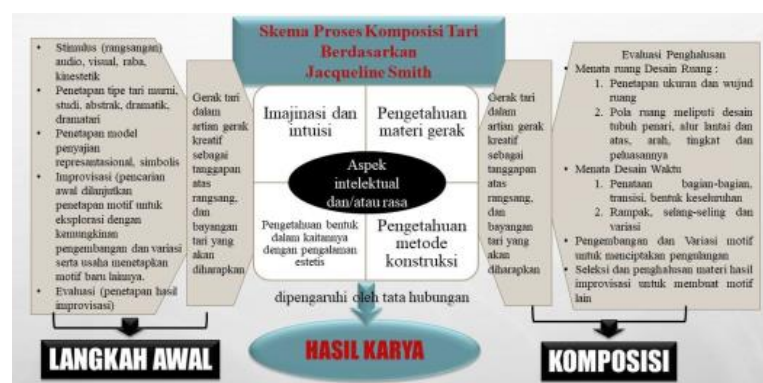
Skema Proses Komposisi Tari Berdasarkan Jacqueline Smith

- Stimulus (rangsangan) audio, visual, raba, kinestetik
- Penetapan tipe tari murni, studi, abstrak, dramatik, dramatari
- Penetapan model penyajian representasional, simbolis
- Improvisasi (pencarian awal dilanjutkan penetapan motif untuk eksplorasi dengan kemungkinan pengembangan dan variasi serta usaha menetapkan motif baru lainnya.
- Evaluasi (penetapan hasil improvisasi)

Gerak tari dalam artian gerak kreatif sebagai tanggapan atas rangsang, dan bayangan tari yang akan diharapkan

Imajinasi dan intuisi

Pengetahuan materi gerak

Aspek intelektual dan/atau rasa

Pengetahuan bentuk dalam kaitannya dengan pengalaman estetis

Pengetahuan metode konstruksi

dipengaruhi oleh tata hubungan

Gerak tari dalam artian gerak kreatif sebagai tanggapan atas rangsang, dan bayangan tari yang akan diharapkan

Evaluasi Penghalusan
- Menata ruang Desain Ruang :
1. Penetapan ukuran dan wujud ruang
2. Pola ruang meliputi desain tubuh penari, alur lantai dan atas, arah, tingkat dan peluasannya
- Menata Desain Waktu
1. Penataan bagian-bagian, transisi, bentuk keseluruhan
2. Rampak, seling-seling dan variasi
- Pengembangan dan Variasi motif untuk menciptakan pengulangan
- Seleksi dan penghalusan materi hasil improvisasi untuk membuat motif lain

LANGKAH AWAL

HASIL KARYA

KOMPOSISI